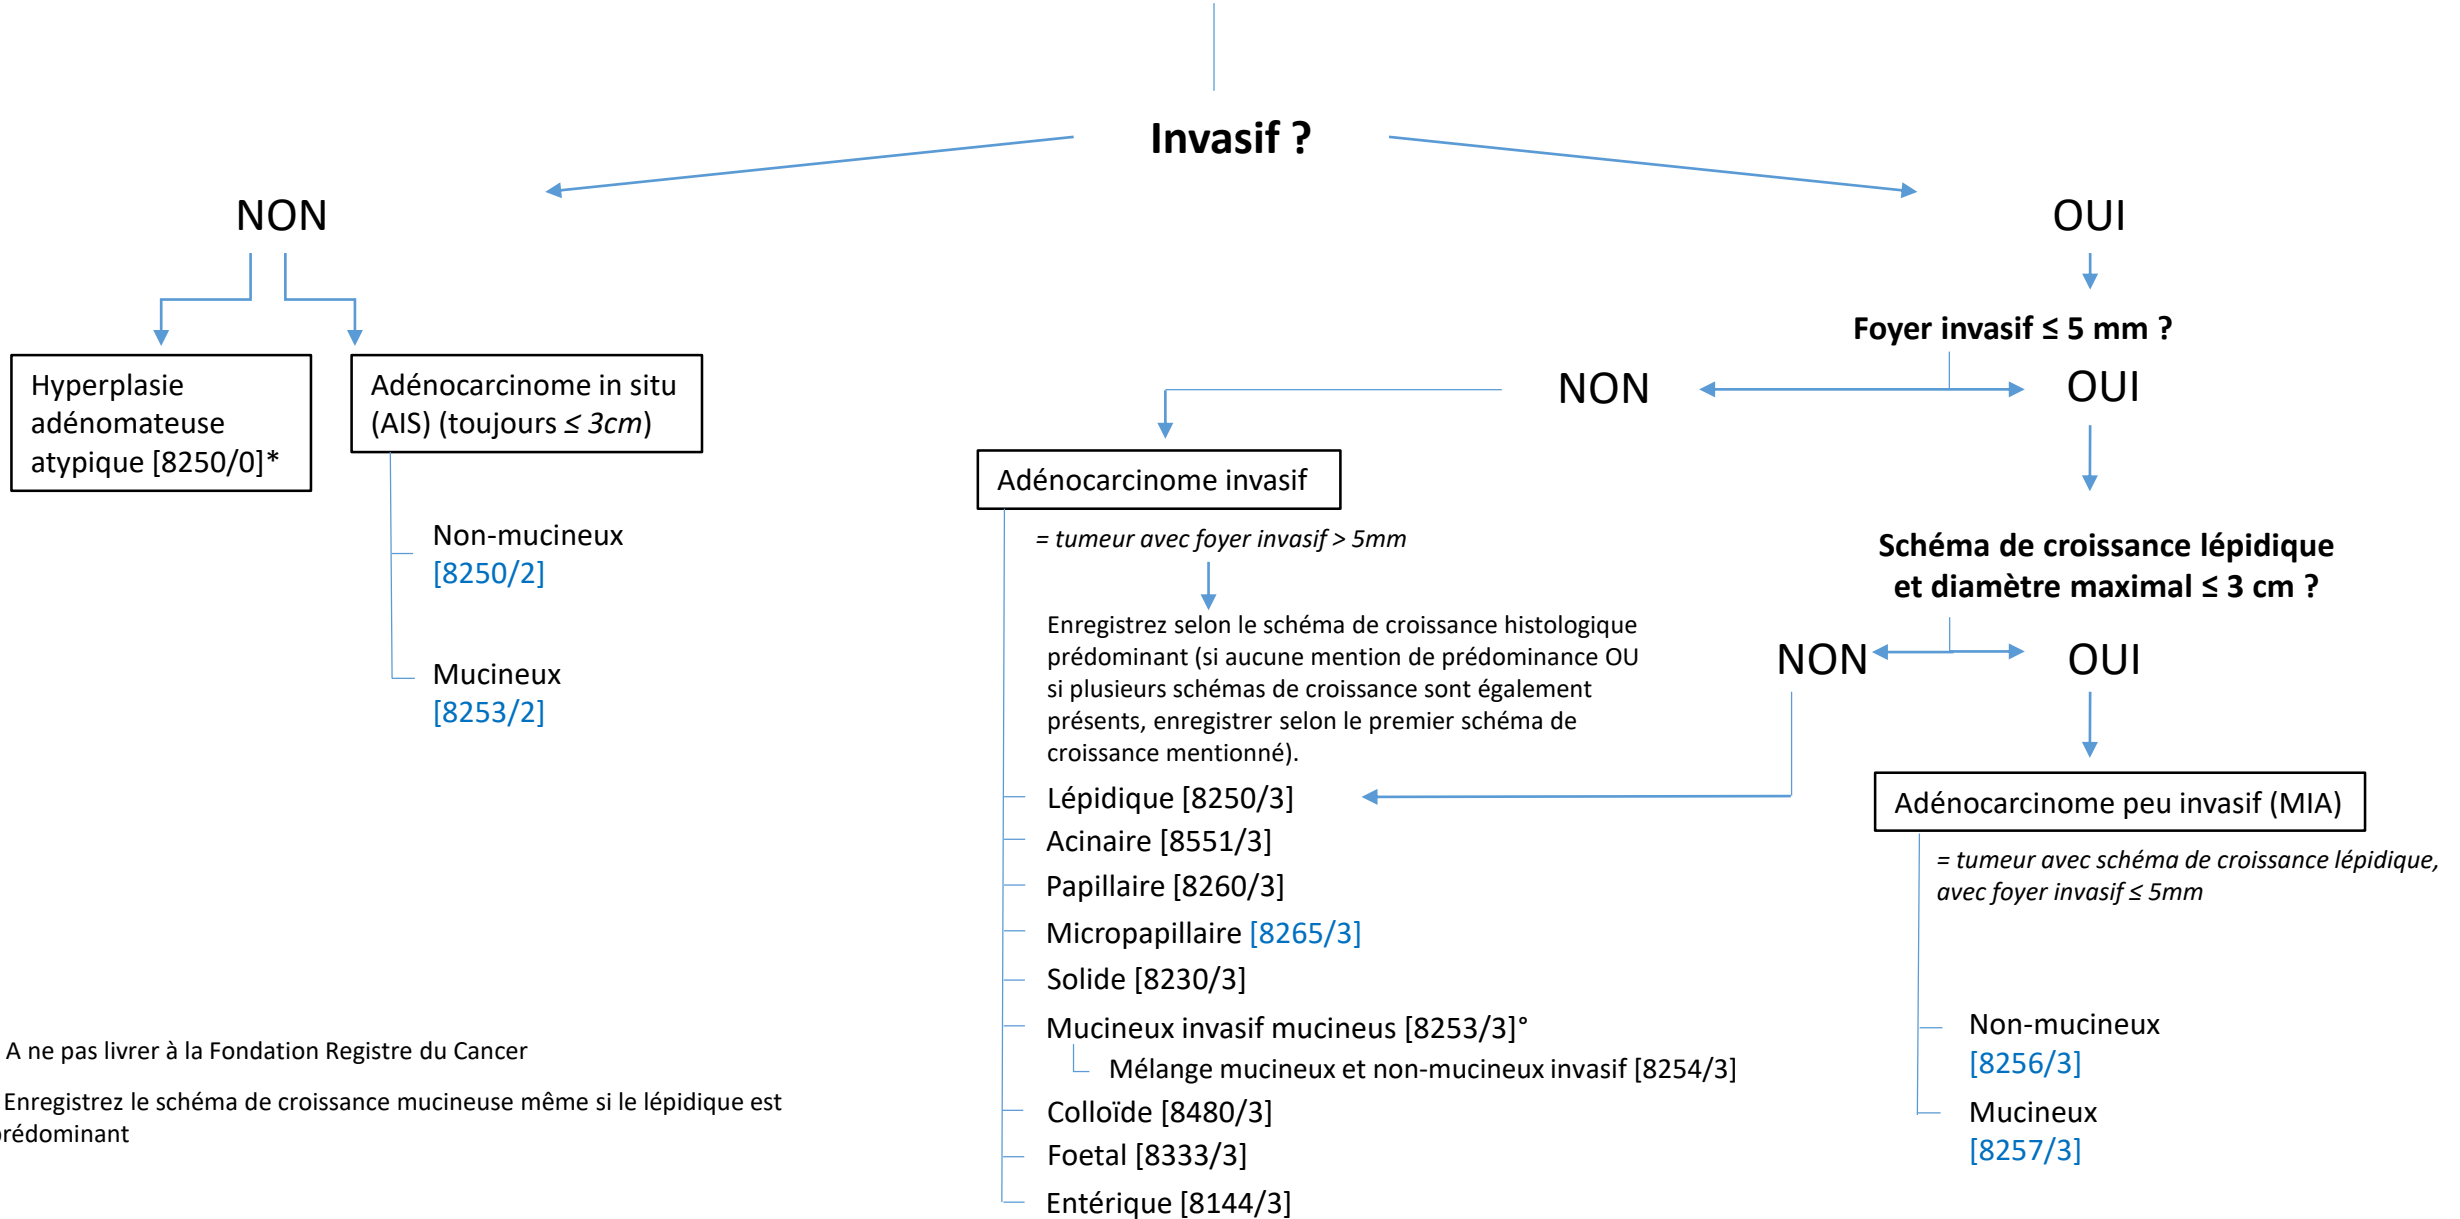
Invasif ?

NON

Hyperplasie adénomateuse atypique [8250/0]*

Adénocarcinome in situ (AIS) (toujours ≤ 3cm)

Non-mucineux [8250/2]

Mucineux [8253/2]

OUI

Foyer invasif ≤ 5 mm ?

NON

OUI

Adénocarcinome invasif

= tumeur avec foyer invasif > 5mm

Enregistrez selon le schéma de croissance histologique prédominant (si aucune mention de prédominance OU si plusieurs schémas de croissance sont également présents, enregistrer selon le premier schéma de croissance mentionné).

Lépidique [8250/3]
Acinaire [8551/3]
Papillaire [8260/3]
Micropapillaire [8265/3]
Solide [8230/3]
Mucineux invasif mucineus [8253/3]°
Mélange mucineux et non-mucineux invasif [8254/3]
Colloïde [8480/3]
Foetal [8333/3]
Entérique [8144/3]

Schéma de croissance lépidique et diamètre maximal ≤ 3 cm ?

NON

OUI

Adénocarcinome peu invasif (MIA)

= tumeur avec schéma de croissance lépidique, avec foyer invasif ≤ 5mm

Non-mucineux [8256/3]

Mucineux [8257/3]

A ne pas livrer à la Fondation Registre du Cancer

Enregistrez le schéma de croissance mucineuse même si le lépidique est rédominant